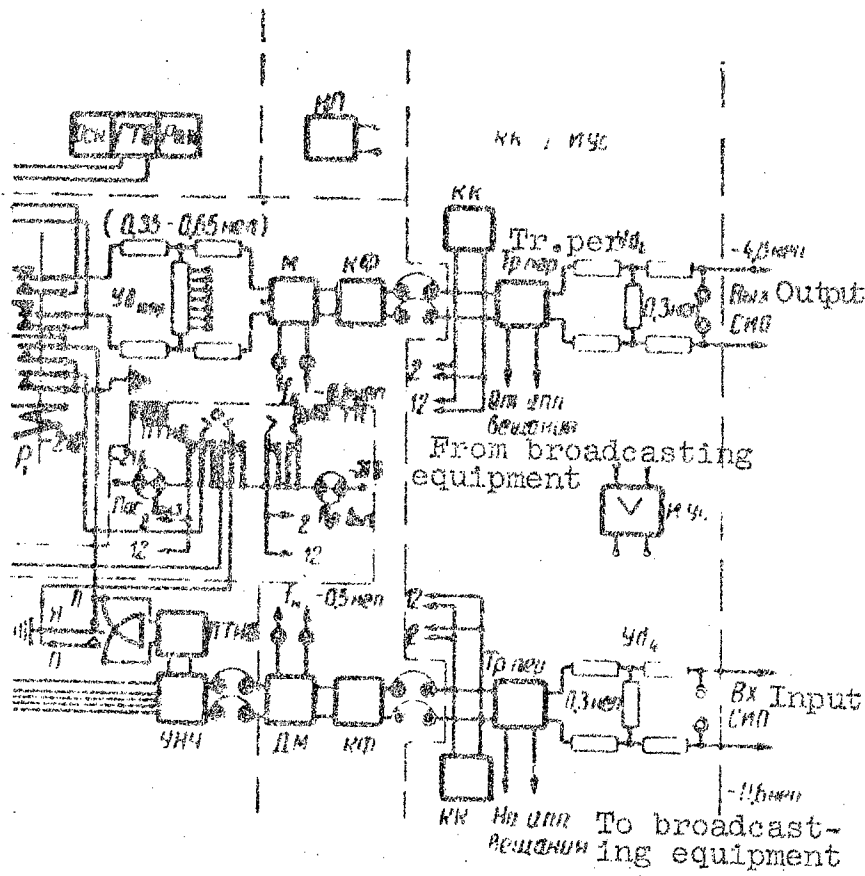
КП

КК ; ИУС

КК

Tr.perУд

Тр пер

-4,0 нп

(0,35 - 0,65 неп)

Уд нч

М

КФ

0,3 неп

Вых Output

СИП

2

12

От упп вещания

From broadcasting equipment

ИЧ

Пог

12

2

12

П

П

-0,5 неп

12

2

Тр пер

Уд

0,3 неп

Вх Input

СИП

УНЧ

ДМ

КФ

КК

На упп вещания

To broadcasting equipment

-11,0 неп